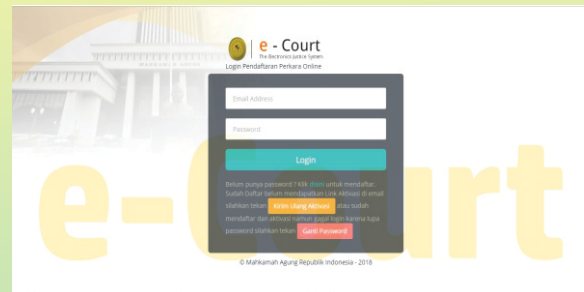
e - Court
The Electronic Justice System
Login Pendaftaran Perkara Online

Email Address

Password

Login

Belum punya password ? Klik disini untuk mendaftar. Sudah Daftar belum mendapatkan Link Aktivasi di email silahkan tekan Kirim Ulang Aktivasi atau sudah mendaftar dan aktivasi namun gagal login karena lupa password silahkan tekan Ganti Password

© Mahkamah Agung Republik Indonesia - 2018

e-Court